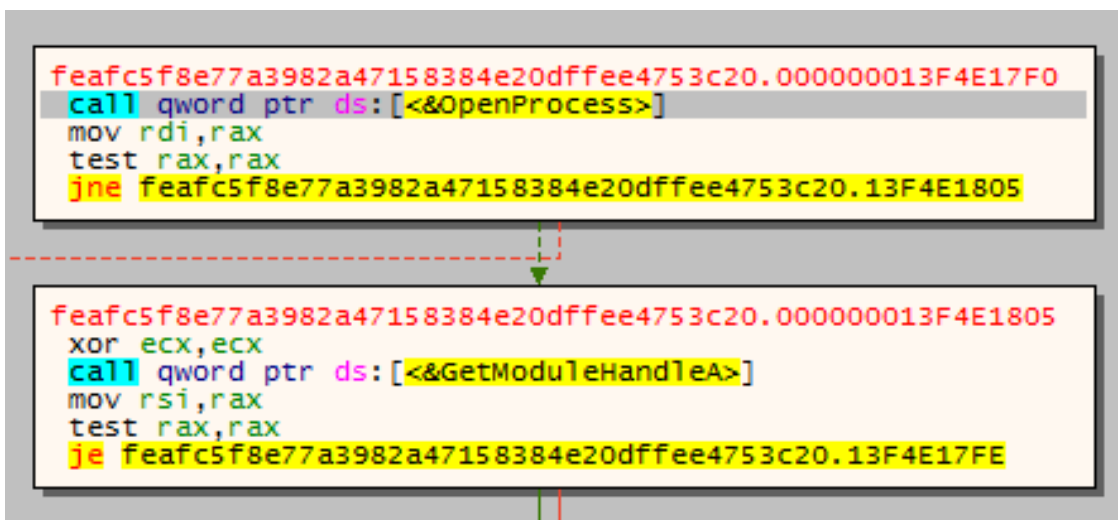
feafc5f8e77a3982a47158384e20dffee4753c20.000000013F4E17F0
call qword ptr ds:[<&OpenProcess>]
mov rdi,rax
test rax,rax
jne feafc5f8e77a3982a47158384e20dffee4753c20.13F4E1805

feafc5f8e77a3982a47158384e20dffee4753c20.000000013F4E1805
xor ecx,ecx
call qword ptr ds:[<&GetModuleHandleA>]
mov rsi,rax
test rax,rax
je feafc5f8e77a3982a47158384e20dffee4753c20.13F4E17FE